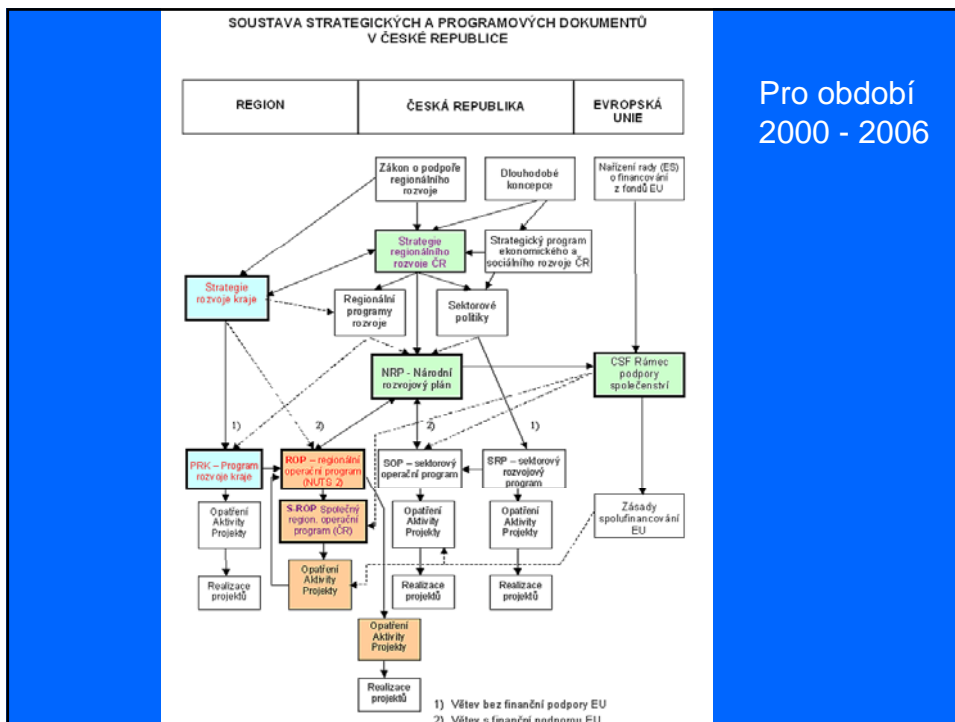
SOUSTAVA STRATEGICKÝCH A PROGRAMOVÝCH DOKUMENTŮ V ČESKÉ REPUBLICE

Pro období 2000 - 2006

| REGION | ČESKÁ REPUBLIKA | EVROPSKÁ UNIE |
|---|---|---|

Zákon o podpoře regionálního rozvoje

Dlouhodobé koncepce

Nařízení rady (ES) o financování z fondů EU

Strategie regionálního rozvoje ČR

Strategický program ekonomického a sociálního rozvoje ČR

Strategie rozvoje kraje

Regionální programy rozvoje

Sektorové politiky

NRP - Národní rozvojový plán

CSF Rámec podpory společenství

1)

2)

2)

1)

PRK – Program rozvoje kraje

ROP – regionální operační program (NUTS 2)

SOP – sektorový operační program

SRP – sektorový rozvojový program

S.ROP Společný region. operační program (ČR)

Opatření Aktivity Projekty

Opatření Aktivity Projekty

Opatření Aktivity Projekty

Opatření Aktivity Projekty

Zásady spolufinancování EU

Realizace projektů

Realizace projektů

Realizace projektů

Opatření Aktivity Projekty

Realizace projektů

1) Větev bez finanční podpory EU

2) Větev s finanční podporou EU